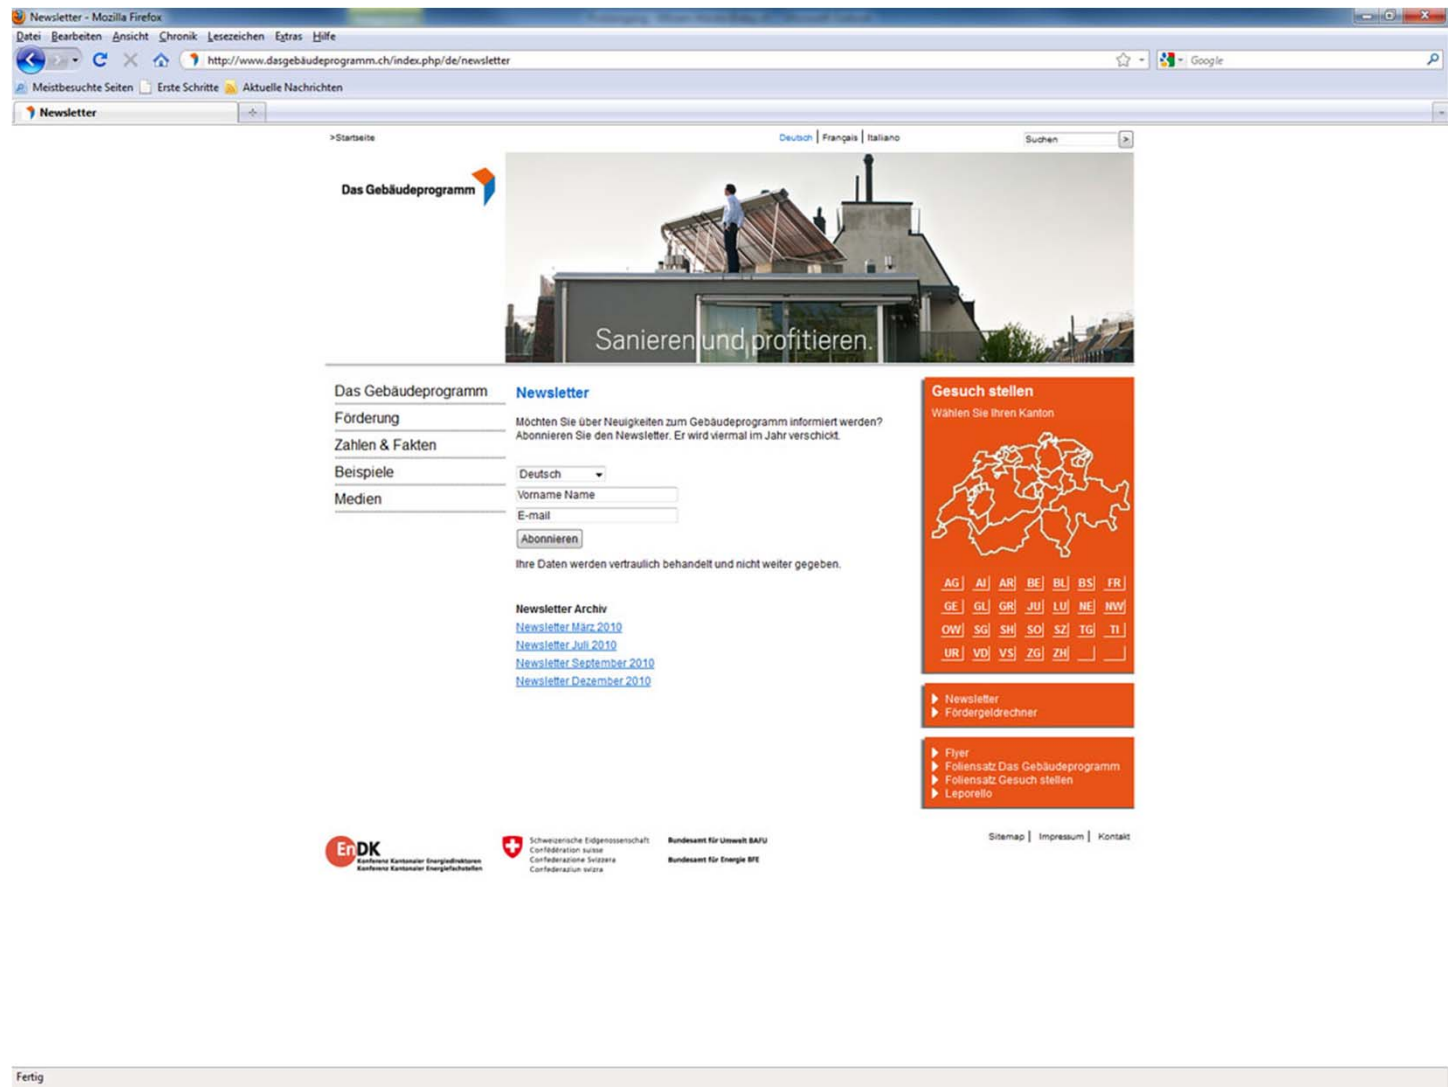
Newsletter - Mozilla Firefox

Datei Bearbeiten Ansicht Chronik Lesezeichen Extras Hilfe

http://www.dasgebäudeprogramm.ch/index.php/de/newsletter

Google

Meistbesuchte Seiten Erste Schritte Aktuelle Nachrichten

Newsletter

>Startseite

Deutsch | Français | Italiano

Suchen

Das Gebäudeprogramm

Sanieren und profitieren.

Das Gebäudeprogramm
Förderung
Zahlen & Fakten
Beispiele
Medien

Newsletter

Möchten Sie über Neuigkeiten zum Gebäudeprogramm informiert werden? Abonnieren Sie den Newsletter. Er wird viermal im Jahr verschickt.

Deutsch
Vorname Name
E-mail
Abonnieren

Ihre Daten werden vertraulich behandelt und nicht weiter gegeben.

Newsletter Archiv
Newsletter März 2010
Newsletter Juli 2010
Newsletter September 2010
Newsletter Dezember 2010

Gesuch stellen
Wählen Sie Ihren Kanton

AG AI AR BE BL BS FR
GE GL GR JU LU NE NW
OW SG SH SO SZ TG TI
UR VD VS ZG ZH

Newsletter
Fördergeldrechner

Flyer
Foliensatz Das Gebäudeprogramm
Foliensatz Gesuch stellen
Leporello

EnDK Konferenz Kantonaler Energiedirektoren Konferenz Kantonaler Energiefachstellen

Schweizerische Eidgenossenschaft
Confédération suisse
Confederazione Svizzera
Confederaziun svizra

Bundesamt für Umwelt BAFU
Bundesamt für Energie BFE

Sitemap | Impressum | Kontakt

Fertig